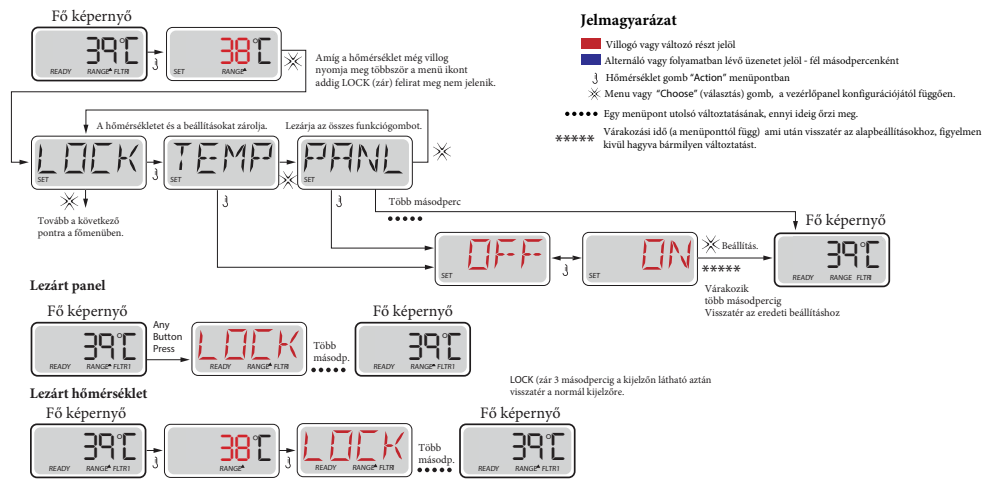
Fő képernyő

39°C
READY RANGE FLTR1

38°C
SET RANGE

Amíg a hőmérséklet még villog nyomja meg többször a menü ikont addig LOCK (zár) felirat meg nem jelenik.

Jelmagyarázat

Villogó vagy változó részt jelöl

Alternáló vagy folyamatban lévő üzenetet jelöl - fél másodpercenként

Hőmérséklet gomb "Action" menüpontban

Menu vagy "Choose" (választás) gomb, a vezérlőpanel konfigurációjától függően.

Egy menüpont utolsó változtatásának, ennyi ideig őrzi meg.

Várakozási idő (a menüponttól függ) ami után visszatér az alapbeállításokhoz, figyelmen kívül hagyva bármilyen változtatást.

A hőmérsékletet és a beállításokat zárolja.

Lezárja az összes funkciógombot.

LOCK
SET

TEMP
SET

PANL
SET

Tovább a következő pontra a főmenüben.

Több másodperc

Fő képernyő

OFF
SET

ON
SET

Beállítás.

39°C
READY RANGE FLTR1

Várakozik több másodpercig Visszatér az eredeti beállításhoz

Lezárt panel

Fő képernyő

39°C
READY RANGE FLTR1

Any Button Press

LOCK
READY RANGE FLTR1

Több másodp.

Fő képernyő

39°C
READY RANGE FLTR1

LOCK (zár 3 másodpercig a kijelzőn látható aztán visszatér a normál kijelzőre.

Lezárt hőmérséklet

Fő képernyő

39°C
READY RANGE FLTR1

38°C
RANGE

LOCK
READY RANGE FLTR1

Több másodp.

Fő képernyő

39°C
READY RANGE FLTR1